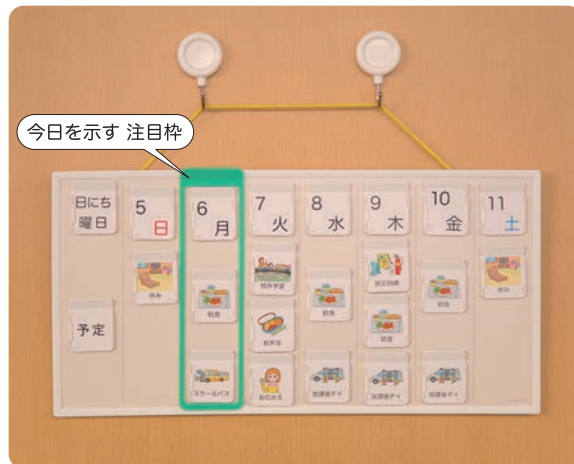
今日を示す 注目枠

日にち 曜日

予定

5 日

休み

6 月

給食

スクールバス

7 火

校外学習

お弁当

おむかえ

8 水

給食

放課後デイ

9 木

防災訓練

給食

放課後デイ

10 金

給食

放課後デイ

11 土

休み